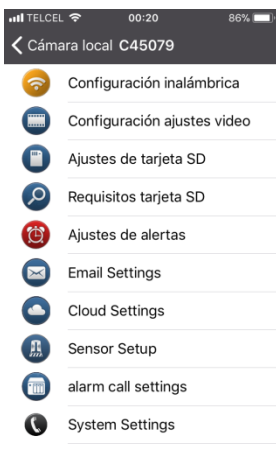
TELCEL 00:20 86%
Cámara local C45079
Configuración inalámbrica
Configuración ajustes video
Ajustes de tarjeta SD
Requisitos tarjeta SD
Ajustes de alertas
Email Settings
Cloud Settings
Sensor Setup
alarm call settings
System Settings